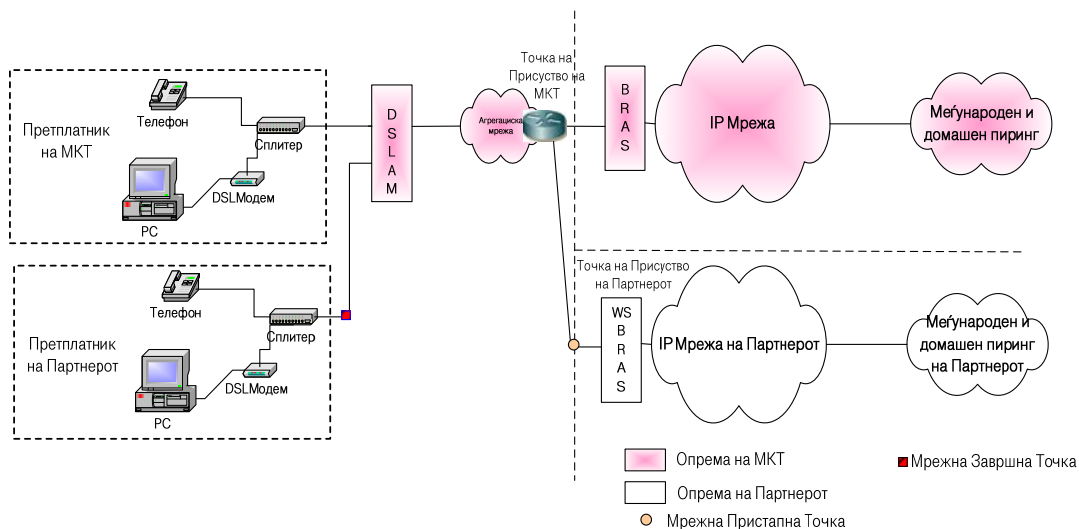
Претплатник на МКТ

Телефон

Сплитер

DSLМодем

PC

Претплатник на Партнерот

Телефон

Сплитер

DSLМодем

PC

D S L A M

Агрегациска мрежа

Точка на Присуство на МКТ

B R A S

IP Мрежа

Меѓународен и домашен пиринг

Точка на Присуство на Партнерот

WS B R A S

IP Мрежа на Партнерот

Меѓународен и домашен пиринг на Партнерот

Опрема на МКТ

Опрема на Партнерот

Мрежна Пристапна Точка

Мрежна Завршна Точка